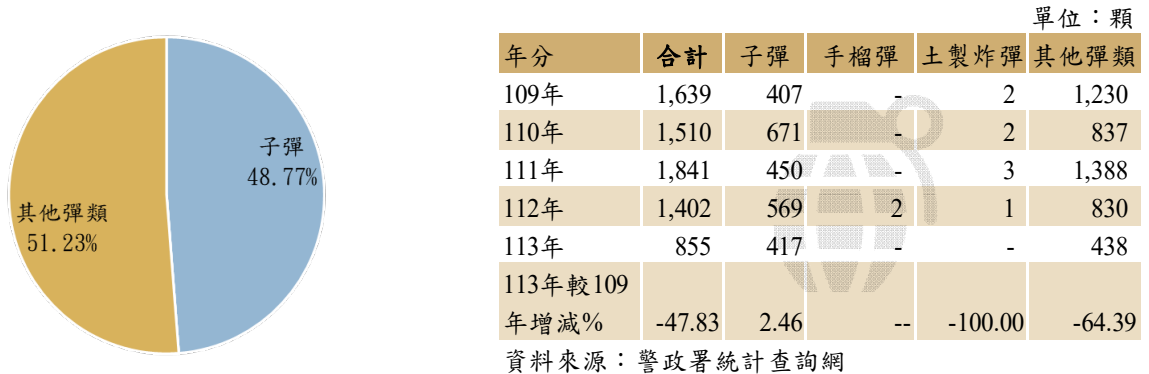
子彈
48.77%

其他彈類
51.23%

單位：顆

| 年分 | 合計 | 子彈 | 手榴彈 | 土製炸彈 | 其他彈類 |
|---|---|---|---|---|---|
| 109年 | 1,639 | 407 | - | 2 | 1,230 |
| 110年 | 1,510 | 671 | - | 2 | 837 |
| 111年 | 1,841 | 450 | - | 3 | 1,388 |
| 112年 | 1,402 | 569 | 2 | 1 | 830 |
| 113年 | 855 | 417 | - | - | 438 |
| 113年較109年增減% | -47.83 | 2.46 | -- | -100.00 | -64.39 |

資料來源：警政署統計查詢網